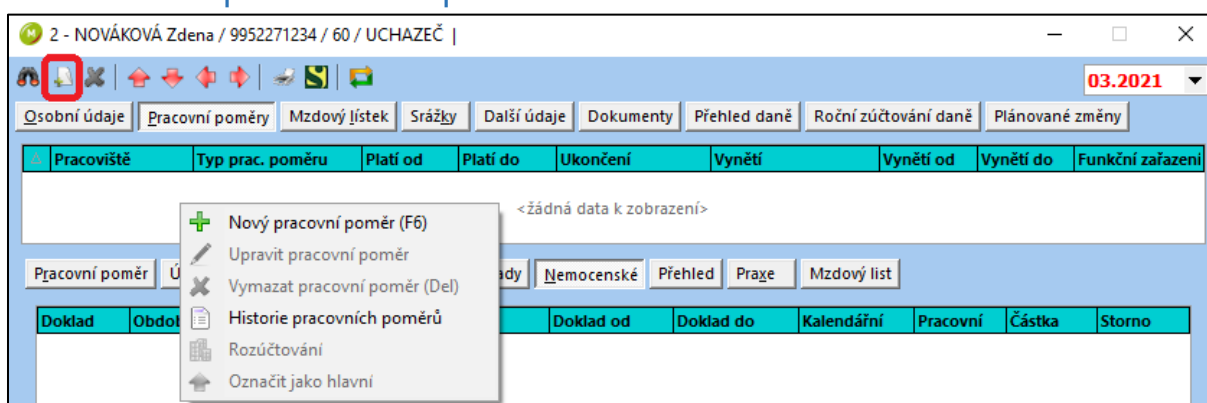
2 - NOVÁKOVÁ Zdena / 9952271234 / 60 / UCHAZEČ |

03.2021

Osobní údaje | Pracovní poměry | Mzdový lístek | Srážky | Další údaje | Dokumenty | Přehled daně | Roční zúčtování daně | Plánované změny

| Pracoviště | Typ prac. poměru | Platí od | Platí do | Ukončení | Vynětí | Vynětí od | Vynětí do | Funkční zařazení |
|---|---|---|---|---|---|---|---|---|

<žádná data k zobrazení>

Nový pracovní poměr (F6)
Upravit pracovní poměr
Vymazat pracovní poměr (Del)
Historie pracovních poměrů
Rozúčtování
Označit jako hlavní

Pracovní poměr | Ú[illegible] | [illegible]ady | Nemocenské | Přehled | Praxe | Mzdový list

| Doklad | Obdo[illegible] | Doklad od | Doklad do | Kalendářní | Pracovní | Částka | Storno |
|---|---|---|---|---|---|---|---|